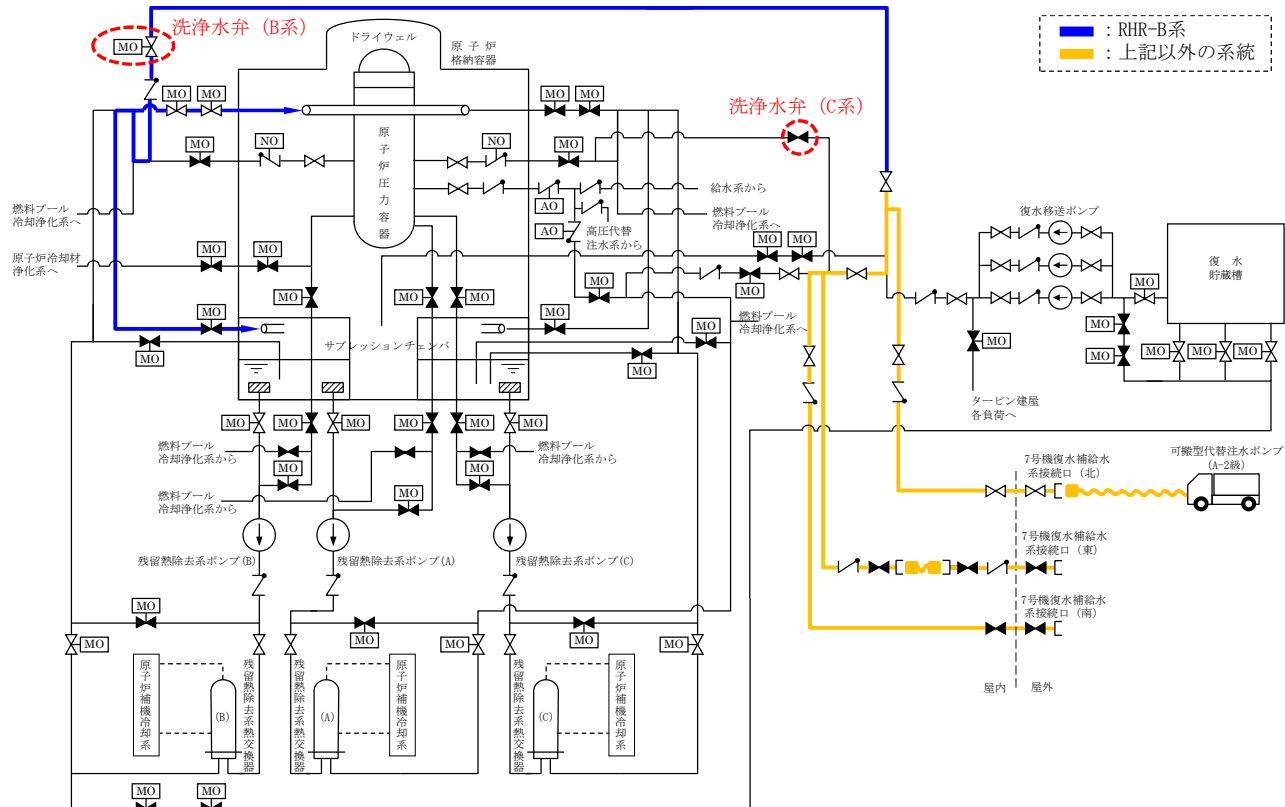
：RHR-B系
：上記以外の系統

洗浄水弁（B系）
MO
ドライウェル
原子炉格納容器
MO MO
洗浄水弁（C系）
MO MO
NO
NO
MO
MO
原子炉圧力容器
給水系から
燃料プール冷却浄化系へ
燃料プール冷却浄化系へ
AO
AO
高圧代替注水系から
原子炉冷却材浄化系へ
MO MO
MO MO
MO
MO
MO MO MO MO
MO
MO
燃料プール冷却浄化系へ
MO
MO
MO
サプレッションチェンバ
MO
復水移送ポンプ
復水貯蔵槽
MO
MO
MO
MO MO MO
MO
タービン建屋各負荷へ
MO MO MO MO MO MO
燃料プール冷却浄化系から
燃料プール冷却浄化系から
MO
MO
燃料プール冷却浄化系から
MO
残留熱除去系ポンプ(B)
残留熱除去系ポンプ(A)
残留熱除去系ポンプ(C)
7号機復水補給水系接続口（北）
可搬型代替注水ポンプ(A-2級)
7号機復水補給水系接続口（東）
7号機復水補給水系接続口（南）
MO
MO MO
MO
MO MO
原子炉補機冷却系
(B)
残留熱除去系熱交換器
残留熱除去系熱交換器
(A)
原子炉補機冷却系
残留熱除去系熱交換器
(C)
原子炉補機冷却系
屋内 屋外
MO MO